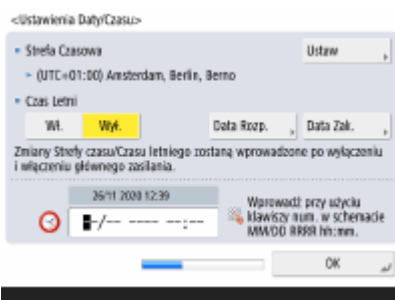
<Ustawienia Daty/Czasu>

Strefa Czasowa

Ustaw

(UTC+01:00) Amsterdam, Berlin, Berno

Czas Letni

Wł.

Wył.

Data Rozp.

Data Zak.

Zmiany Strefy czasu/Czasu letniego zostaną wprowadzone po wyłączeniu i włączeniu głównego zasilania.

26/11 2020 12:39

-/-- ---- --:--

Wprowadź przy użyciu klawiszy num. w schemacie MM/DD RRRR hh:mm.

OK